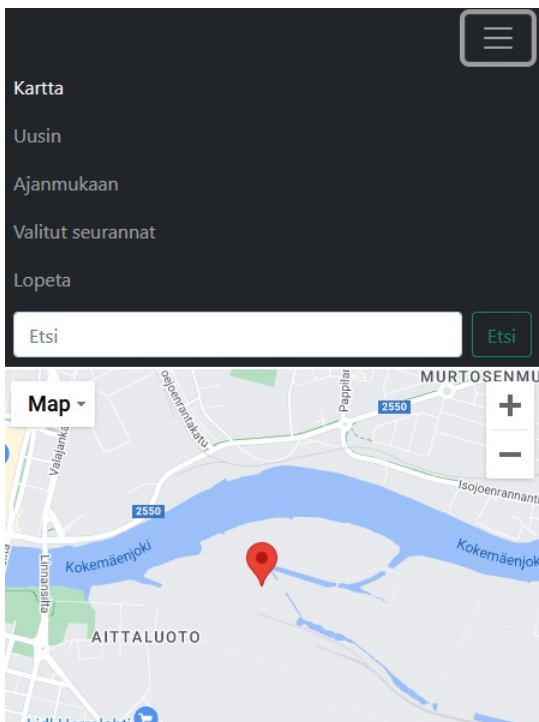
Kartta

Uusin

Ajanmukaan

Valitut seurannat

Lopeta

Etsi

Etsi

Map

+

−

MURTOSENMU

Pappila

2550

oejoenrantakatu

Valajank

2550

Isojoenrannan

Kokemäenjoki

Kokemäenjoki

Linnansilta

AITTALUOTO

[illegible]